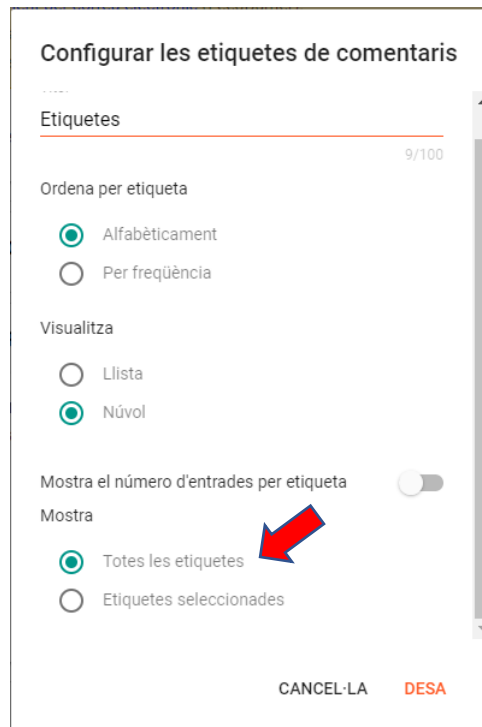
Configurar les etiquetes de comentaris

Etiquetes

9/100

Ordena per etiqueta

Alfabèticament

Per freqüència

Visualitza

Llista

Núvol

Mostra el número d'entrades per etiqueta

Mostra

Totes les etiquetes

Etiquetes seleccionades

CANCEL·LA

DESA